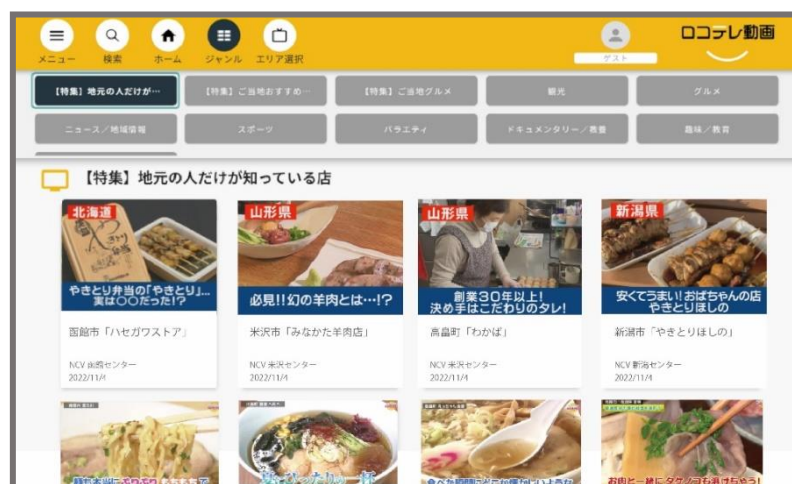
メニュー 検索 ホーム ジャンル エリア選択

ゲスト

ロコテレ動画

【特集】地元の人だけが… 【特集】ご当地おすすめ… 【特集】ご当地グルメ 観光 グルメ

ニュース／地域情報 スポーツ バラエティ ドキュメンタリー／教養 趣味／教育

【特集】地元の人だけが知っている店

北海道
やきとり弁当の「やきとり」…実は〇〇だった!?
函館市「ハセガワストア」
NCV 函館センター
2022/11/4

山形県
必見!!幻の羊肉とは…!?
米沢市「みなかた羊肉店」
NCV 米沢センター
2022/11/4

山形県
創業30年以上!決め手はこだわりのタレ!
高畠町「わかば」
NCV 米沢センター
2022/11/4

新潟県
安くてうまい!おばちゃんの店やきとりほしの
新潟市「やきとりほしの」
NCV 新潟センター
2022/11/4

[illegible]